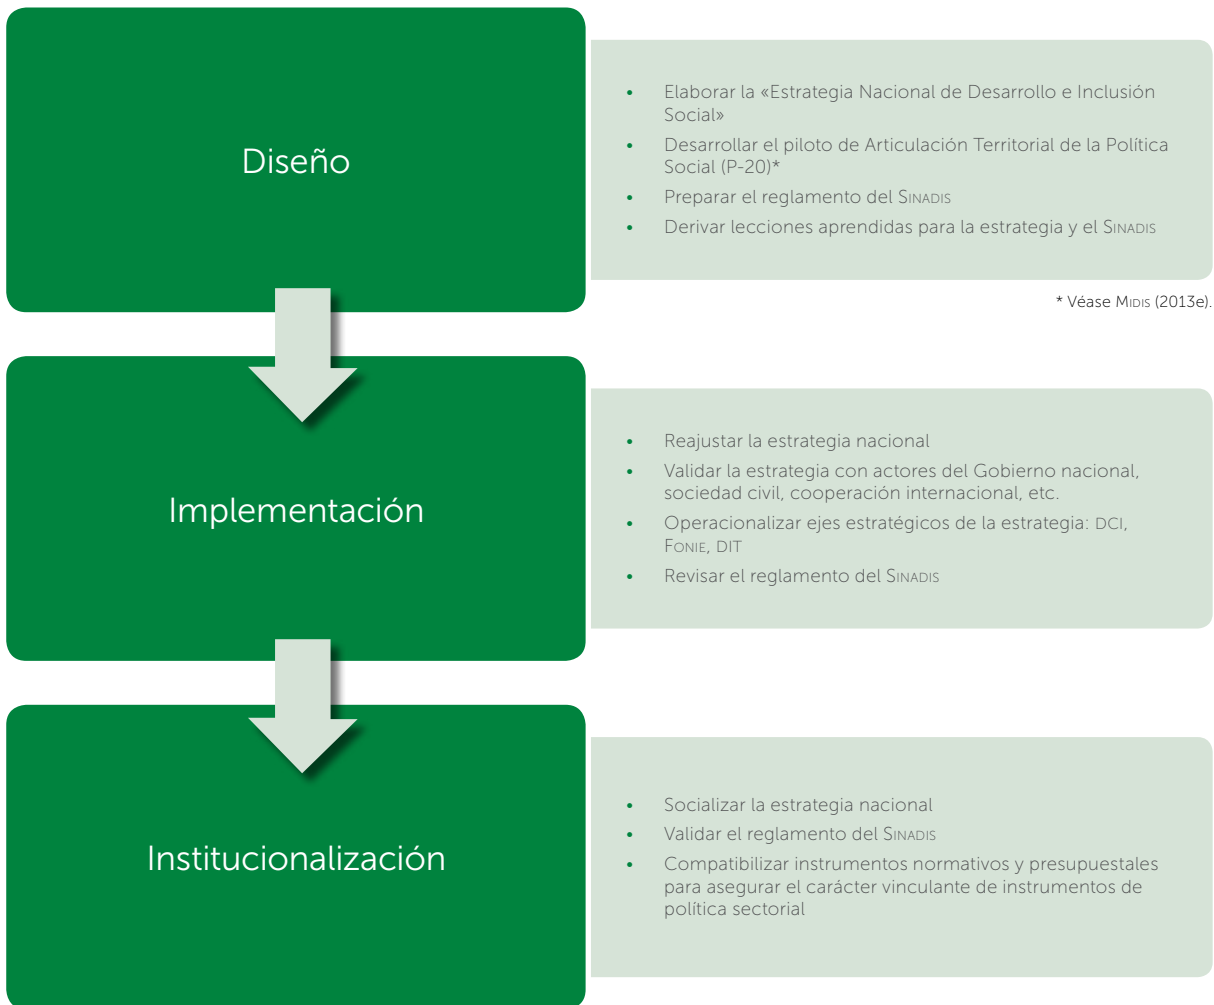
Diseño

- Elaborar la «Estrategia Nacional de Desarrollo e Inclusión Social»
- Desarrollar el piloto de Articulación Territorial de la Política Social (P-20)*
- Preparar el reglamento del Sinadis
- Derivar lecciones aprendidas para la estrategia y el Sinadis

* Véase Midis (2013e).

Implementación

- Reajustar la estrategia nacional
- Validar la estrategia con actores del Gobierno nacional, sociedad civil, cooperación internacional, etc.
- Operacionalizar ejes estratégicos de la estrategia: DCI, Fonie, DIT
- Revisar el reglamento del Sinadis

Institucionalización

- Socializar la estrategia nacional
- Validar el reglamento del Sinadis
- Compatibilizar instrumentos normativos y presupuestales para asegurar el carácter vinculante de instrumentos de política sectorial